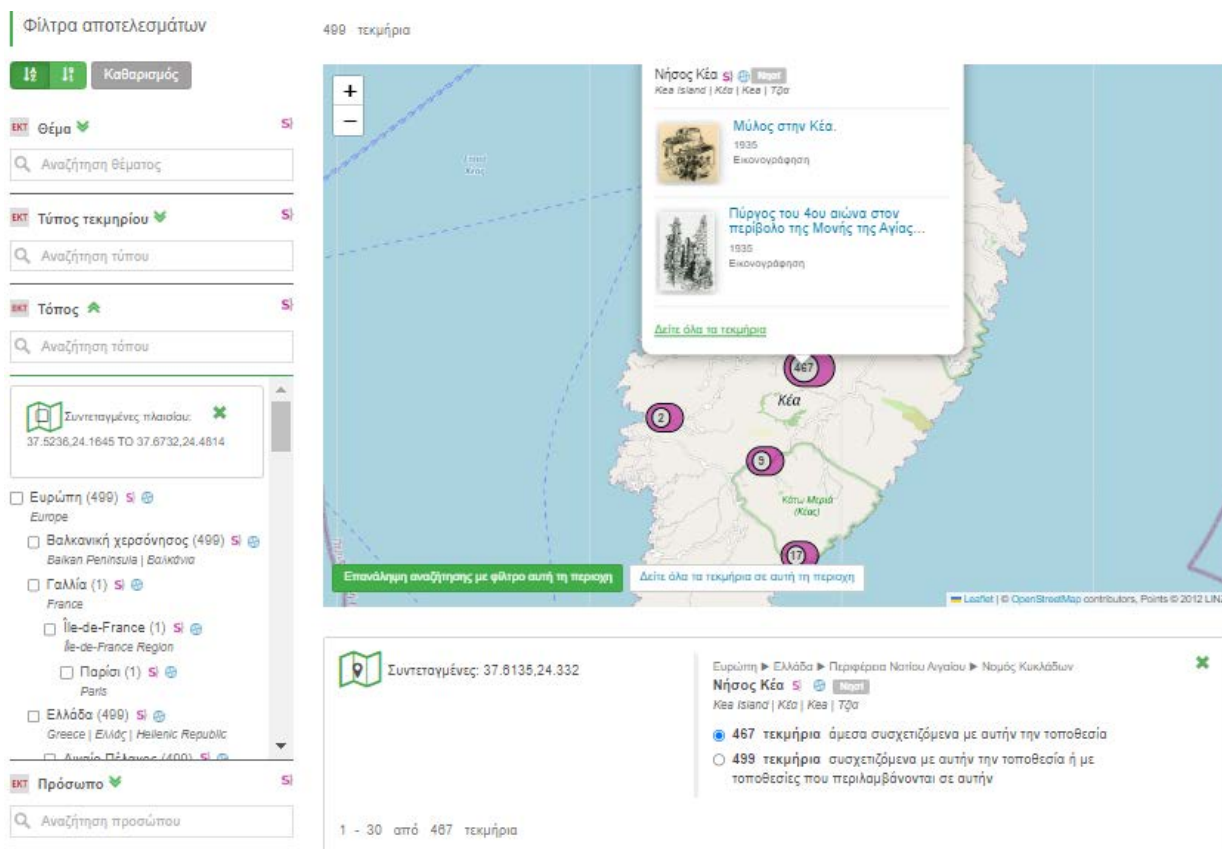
Φίλτρα αποτελεσμάτων

Καθαρισμός

EKT Θέμα

Αναζήτηση θέματος

EKT Τύπος τεκμηρίου

Αναζήτηση τύπου

EKT Τόπος

Αναζήτηση τόπου

Συντεταγμένες πλαισίου: 37.5236,24.1645 TO 37.6732,24.4814

☐ Ευρώπη (499)
Europe

☐ Βαλκανική χερσόνησος (499)
Balkan Peninsula | Βαλκάνια

☐ Γαλλία (1)
France

☐ Île-de-France (1)
Île-de-France Region

☐ Παρίσι (1)
Paris

☐ Ελλάδα (499)
Greece | Ελλάς | Hellenic Republic

EKT Πρόσωπο

Αναζήτηση προσώπου

499 τεκμήρια

Νήσος Κέα Νησί
Kea Island | Κέα | Kea | Τζια

Μύλος στην Κέα.
1935
Εικονογράφηση

Πύργος του 4ου αιώνα στον περίβολο της Μονής της Αγίας...
1935
Εικονογράφηση

Δείτε όλα τα τεκμήρια

467
2
Κέα
9
Κάτω Μεριά (Κέας)
17

Επανάληψη αναζήτησης με φίλτρο αυτή τη περιοχή
Δείτε όλα τα τεκμήρια σε αυτή τη περιοχή

Leaflet | © OpenStreetMap contributors, Points © 2012 LIN

Συντεταγμένες: 37.6135,24.332

Ευρώπη ▶ Ελλάδα ▶ Περιφέρεια Νοτίου Αιγαίου ▶ Νομός Κυκλάδων
Νήσος Κέα Νησί
Kea Island | Κέα | Kea | Τζια

467 τεκμήρια άμεσα συσχετιζόμενα με αυτήν την τοποθεσία
499 τεκμήρια συσχετιζόμενα με αυτήν την τοποθεσία ή με τοποθεσίες που περιλαμβάνονται σε αυτήν

1 - 30 από 467 τεκμήρια